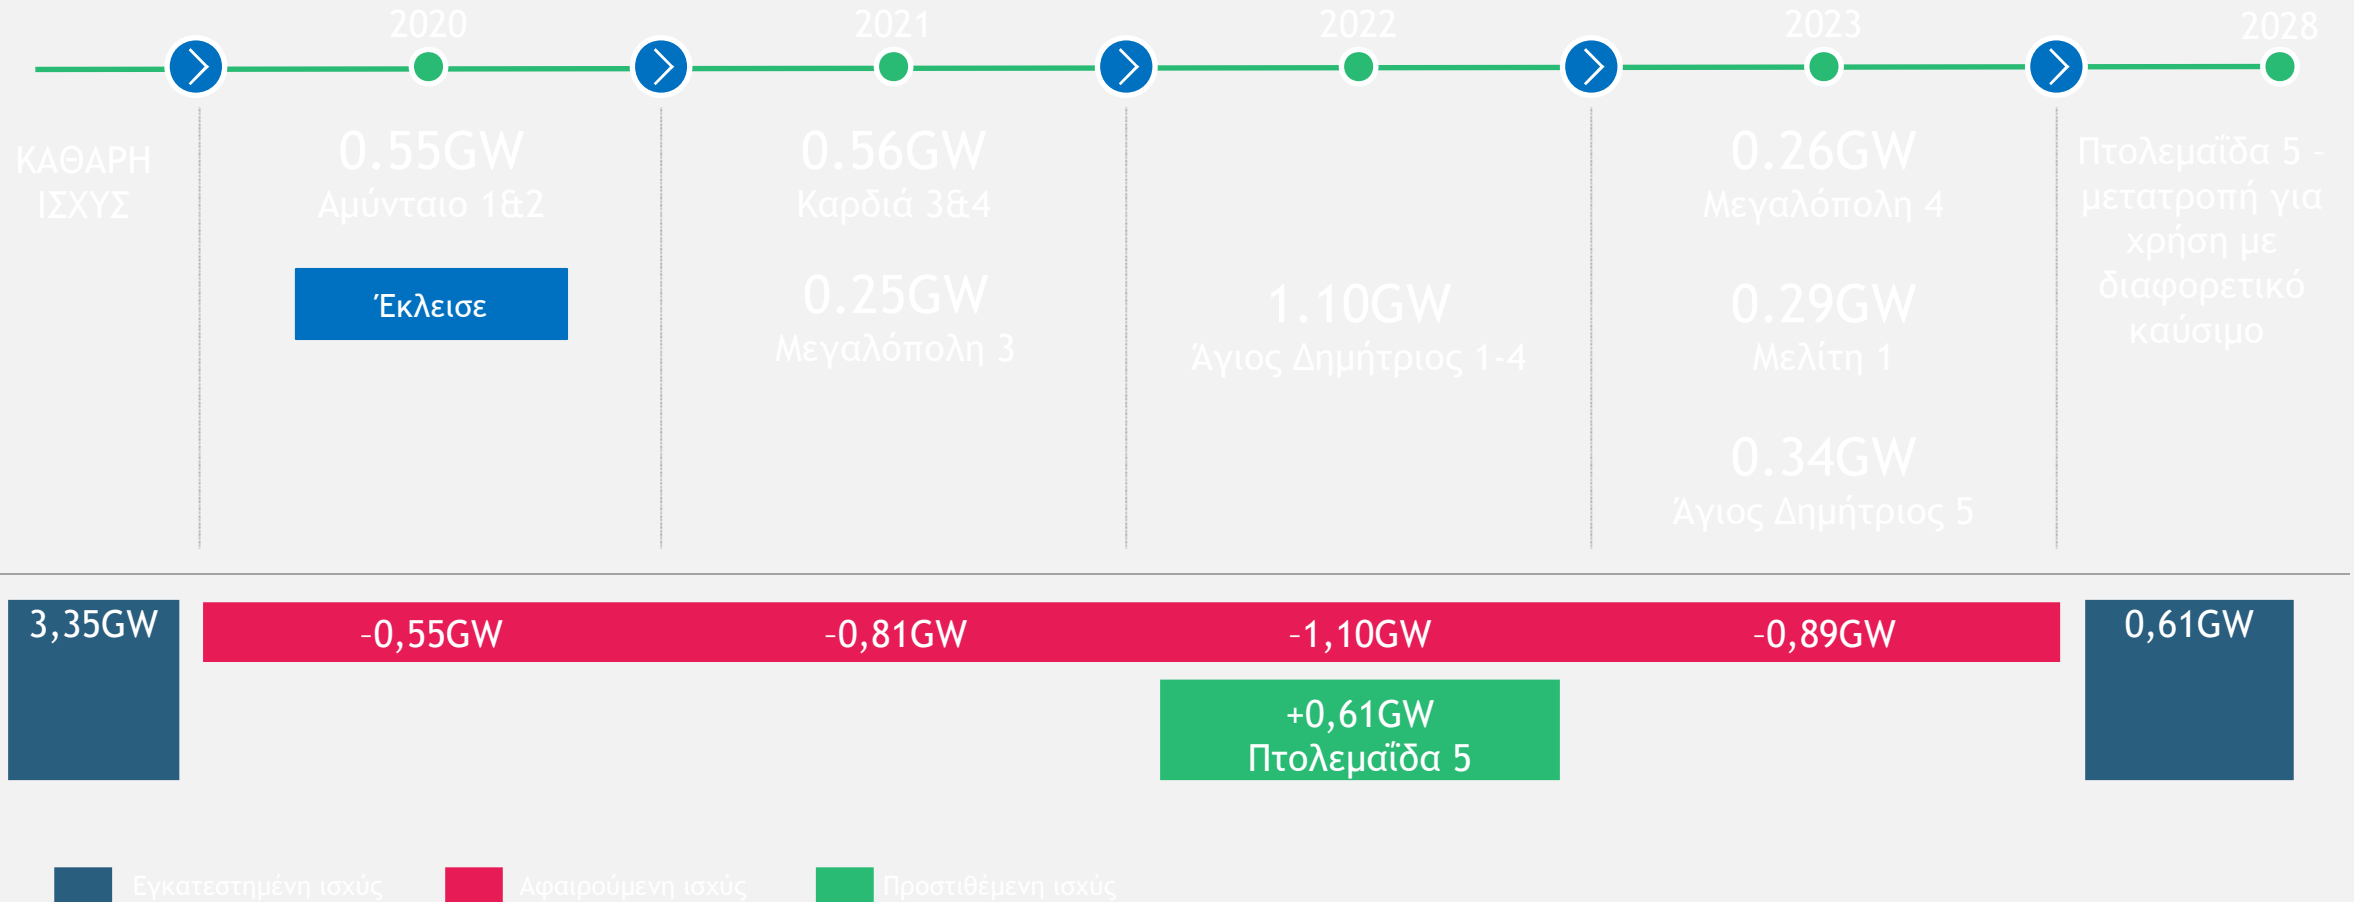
2020 2021 2022 2023 2028

ΚΑΘΑΡΗ ΙΣΧΥΣ

0.55GW
Αμύνταιο 1&2

Έκλεισε

0.56GW
Καρδιά 3&4

0.25GW
Μεγαλόπολη 3

1.10GW
Άγιος Δημήτριος 1-4

0.26GW
Μεγαλόπολη 4

0.29GW
Μελίτη 1

0.34GW
Άγιος Δημήτριος 5

Πτολεμαΐδα 5 - μετατροπή για χρήση με διαφορετικό καύσιμο

3,35GW

-0,55GW

-0,81GW

-1,10GW

-0,89GW

0,61GW

+0,61GW
Πτολεμαΐδα 5

Εγκατεστημένη ισχύς
Αφαιρούμενη ισχύς
Προστιθέμενη ισχύς